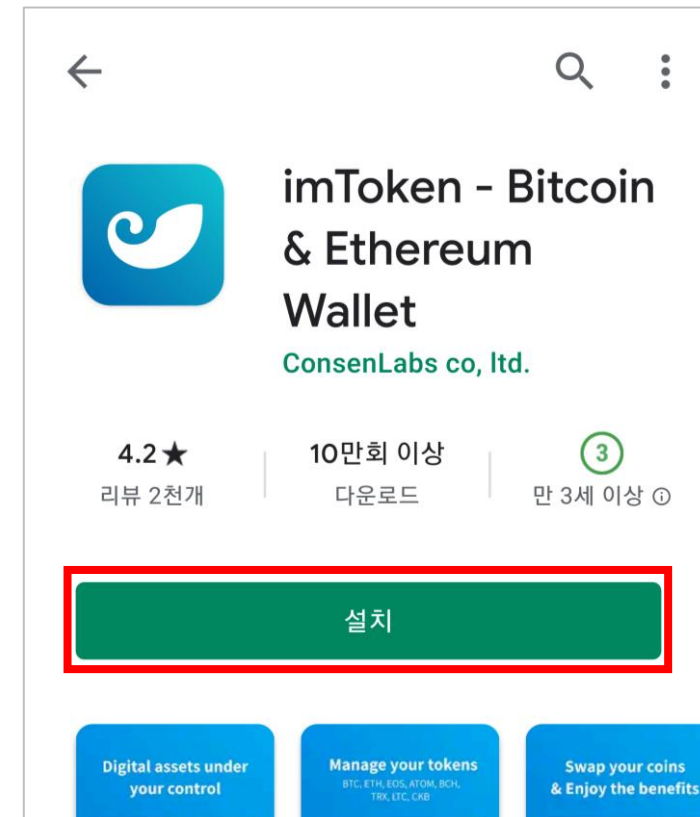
imToken - Bitcoin & Ethereum Wallet

ConsenLabs co, ltd.

4.2★
리뷰 2천개

10만회 이상
다운로드

3
만 3세 이상 ⓘ

설치

Digital assets under your control

Manage your tokens
BTC, ETH, EOS, ATOM, BCH, TRX, LTC, CKB

Swap your coins & Enjoy the benefits